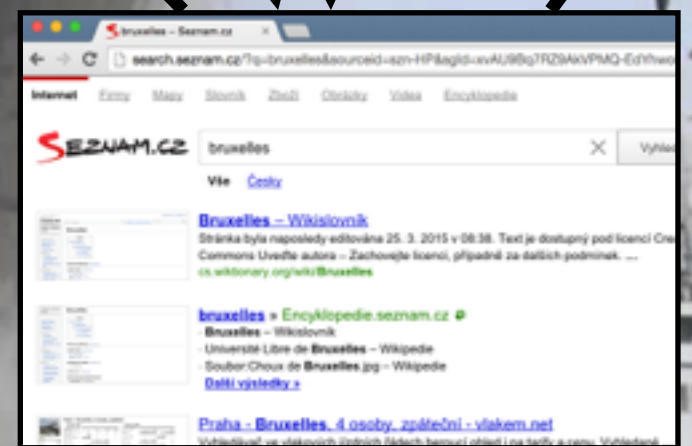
bruxelles – Seznam.cz

search.seznam.cz/?q=bruxelles&sourceid=szn-HP&aglid=xvAU9Bq7RZ9AkVPMQ-EdYhwo

Internet Firmy Mapy Slovník Zboží Obrázky Videa Encyklopedie

SEZNAM.CZ

bruxelles

Vyhled

Vše Česky

Bruxelles – Wikislovník
Stránka byla naposledy editována 25. 3. 2015 v 08:38. Text je dostupný pod licencí Cre Commons Uveďte autora – Zachovejte licenci, případně za dalších podmínek. ....
cs.wiktionary.org/wiki/Bruxelles

bruxelles » Encyklopedie.seznam.cz
· Bruxelles – Wikislovník
· Université Libre de Bruxelles – Wikipedie
· Soubor:Choux de Bruxelles.jpg – Wikipedie
Další výsledky »

Praha - Bruxelles, 4 osoby, zpáteční - vlakem.net
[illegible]